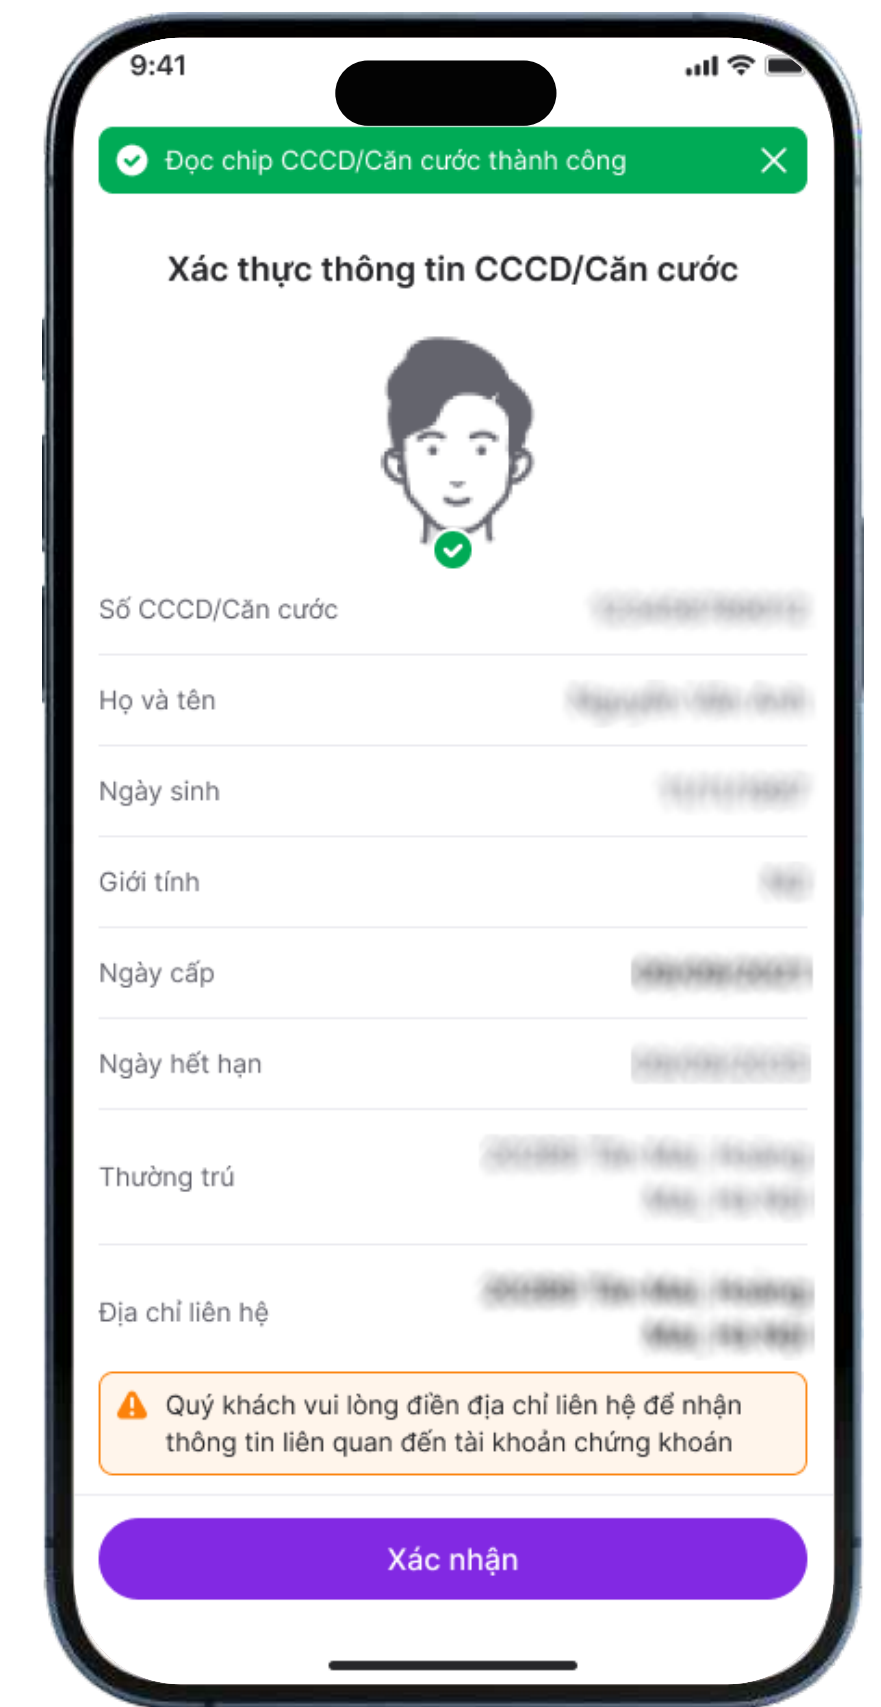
9:41

Đọc chip CCCD/Căn cước thành công

Xác thực thông tin CCCD/Căn cước

Số CCCD/Căn cước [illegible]

Họ và tên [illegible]

Ngày sinh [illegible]

Giới tính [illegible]

Ngày cấp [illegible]

Ngày hết hạn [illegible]

Thường trú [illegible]

Địa chỉ liên hệ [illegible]

Quý khách vui lòng điền địa chỉ liên hệ để nhận thông tin liên quan đến tài khoản chứng khoán

Xác nhận